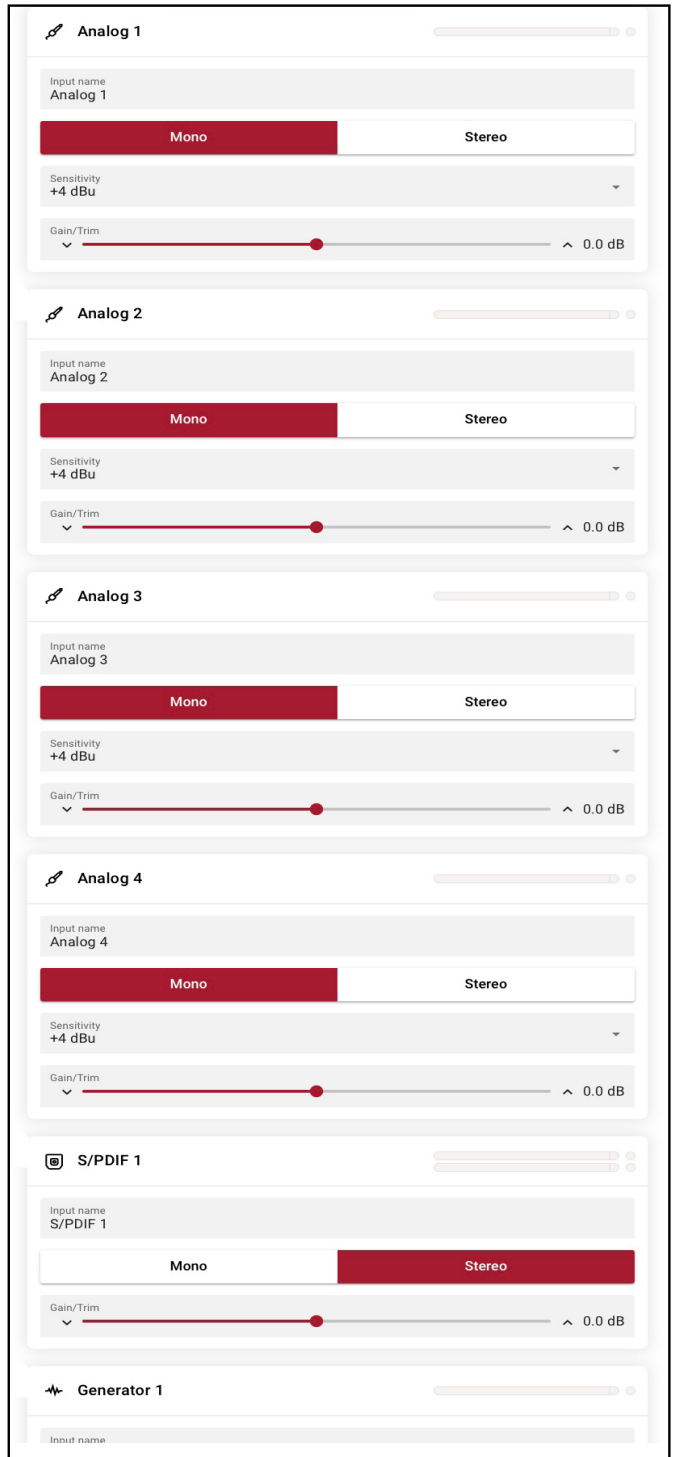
Analog 1

Input name
Analog 1

Mono | Stereo

Sensitivity
+4 dBu

Gain/Trim
0.0 dB

Analog 2

Input name
Analog 2

Mono | Stereo

Sensitivity
+4 dBu

Gain/Trim
0.0 dB

Analog 3

Input name
Analog 3

Mono | Stereo

Sensitivity
+4 dBu

Gain/Trim
0.0 dB

Analog 4

Input name
Analog 4

Mono | Stereo

Sensitivity
+4 dBu

Gain/Trim
0.0 dB

S/PDIF 1

Input name
S/PDIF 1

Mono | Stereo

Gain/Trim
0.0 dB

Generator 1

Input name